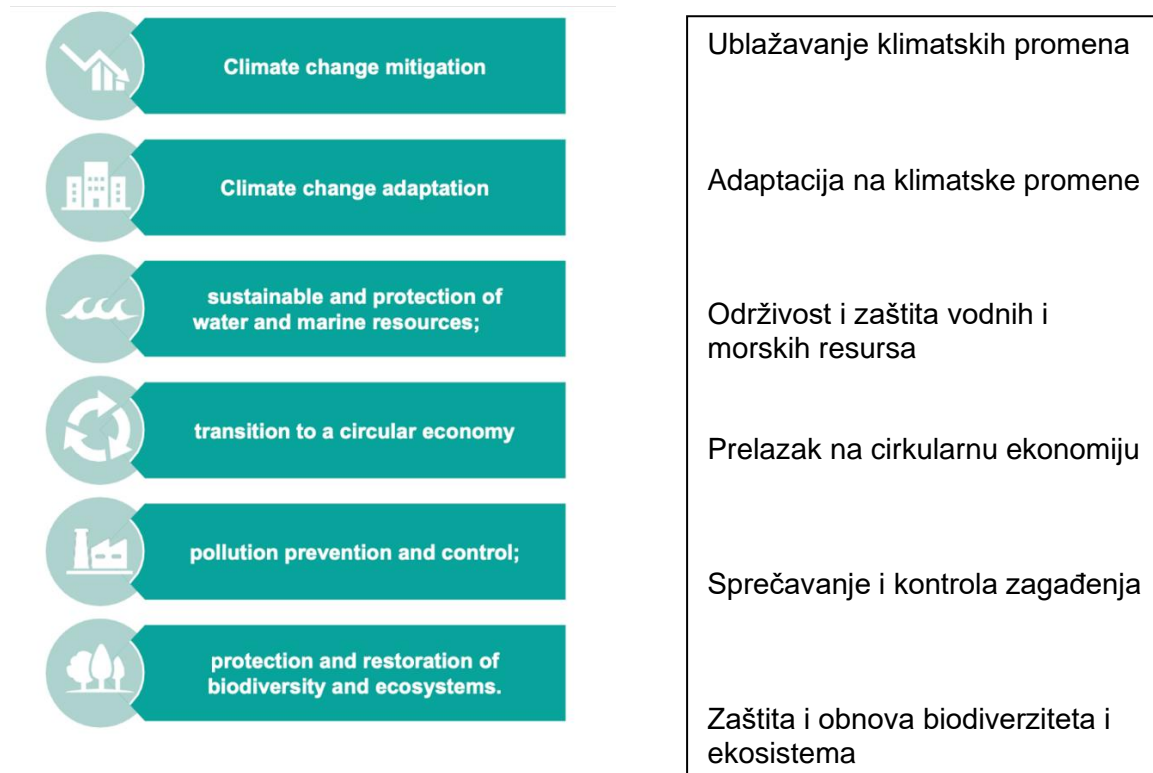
Climate change mitigation

Climate change adaptation

sustainable and protection of water and marine resources;

transition to a circular economy

pollution prevention and control;

protection and restoration of biodiversity and ecosystems.

Ublažavanje klimatskih promena

Adaptacija na klimatske promene

Održivost i zaštita vodnih i morskih resursa

Prelazak na cirkularnu ekonomiju

Sprečavanje i kontrola zagađenja

Zaštita i obnova biodiverziteta i ekosistema